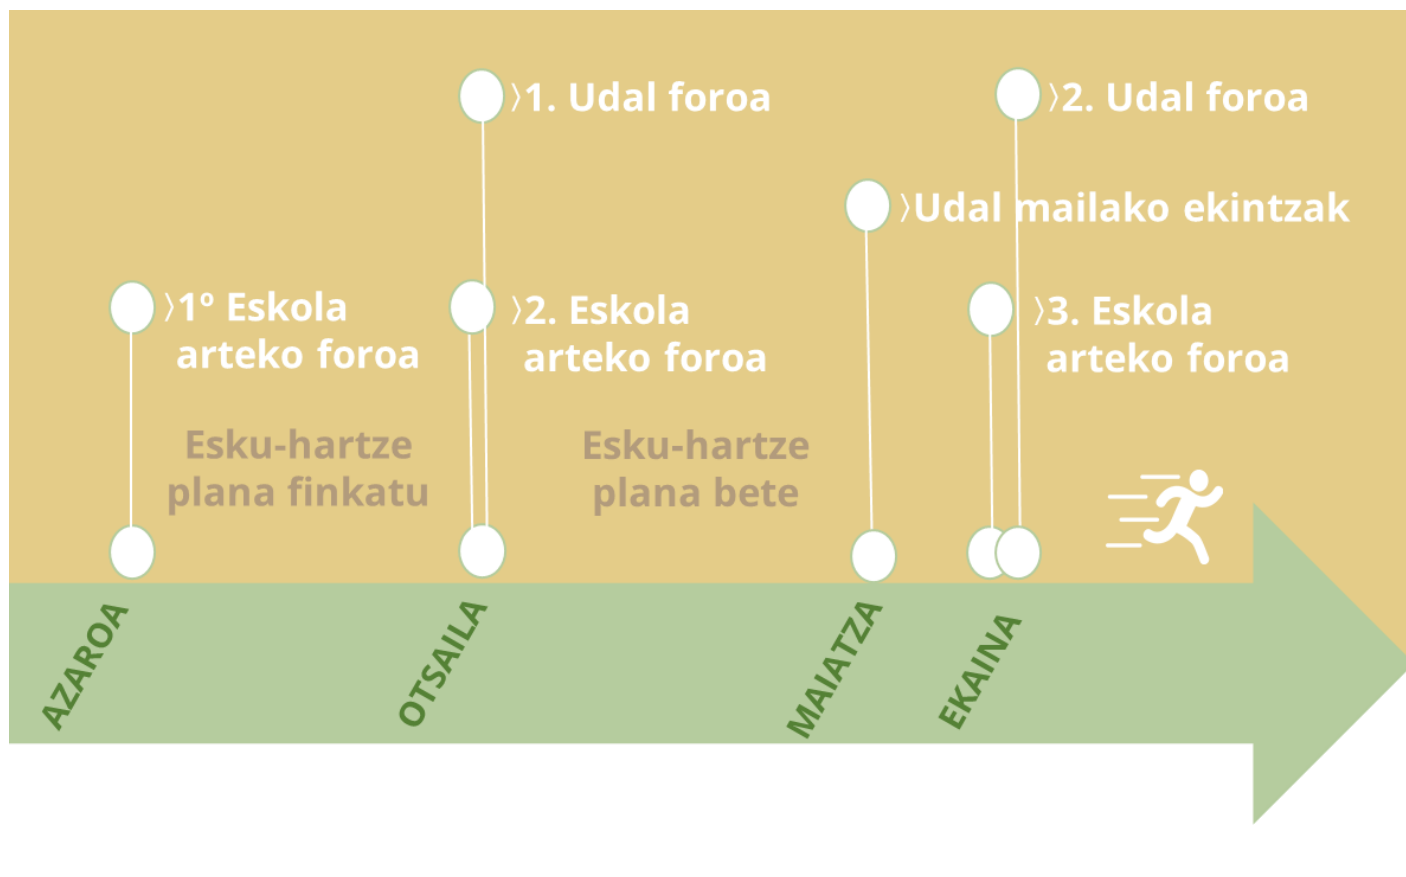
〉1. Udal foroa

〉2. Udal foroa

〉Udal mailako ekintzak

〉1º Eskola arteko foroa

〉2. Eskola arteko foroa

〉3. Eskola arteko foroa

Esku-hartze plana finkatu

Esku-hartze plana bete

AZAROA

OTSAILA

MAIATZA

EKAINA